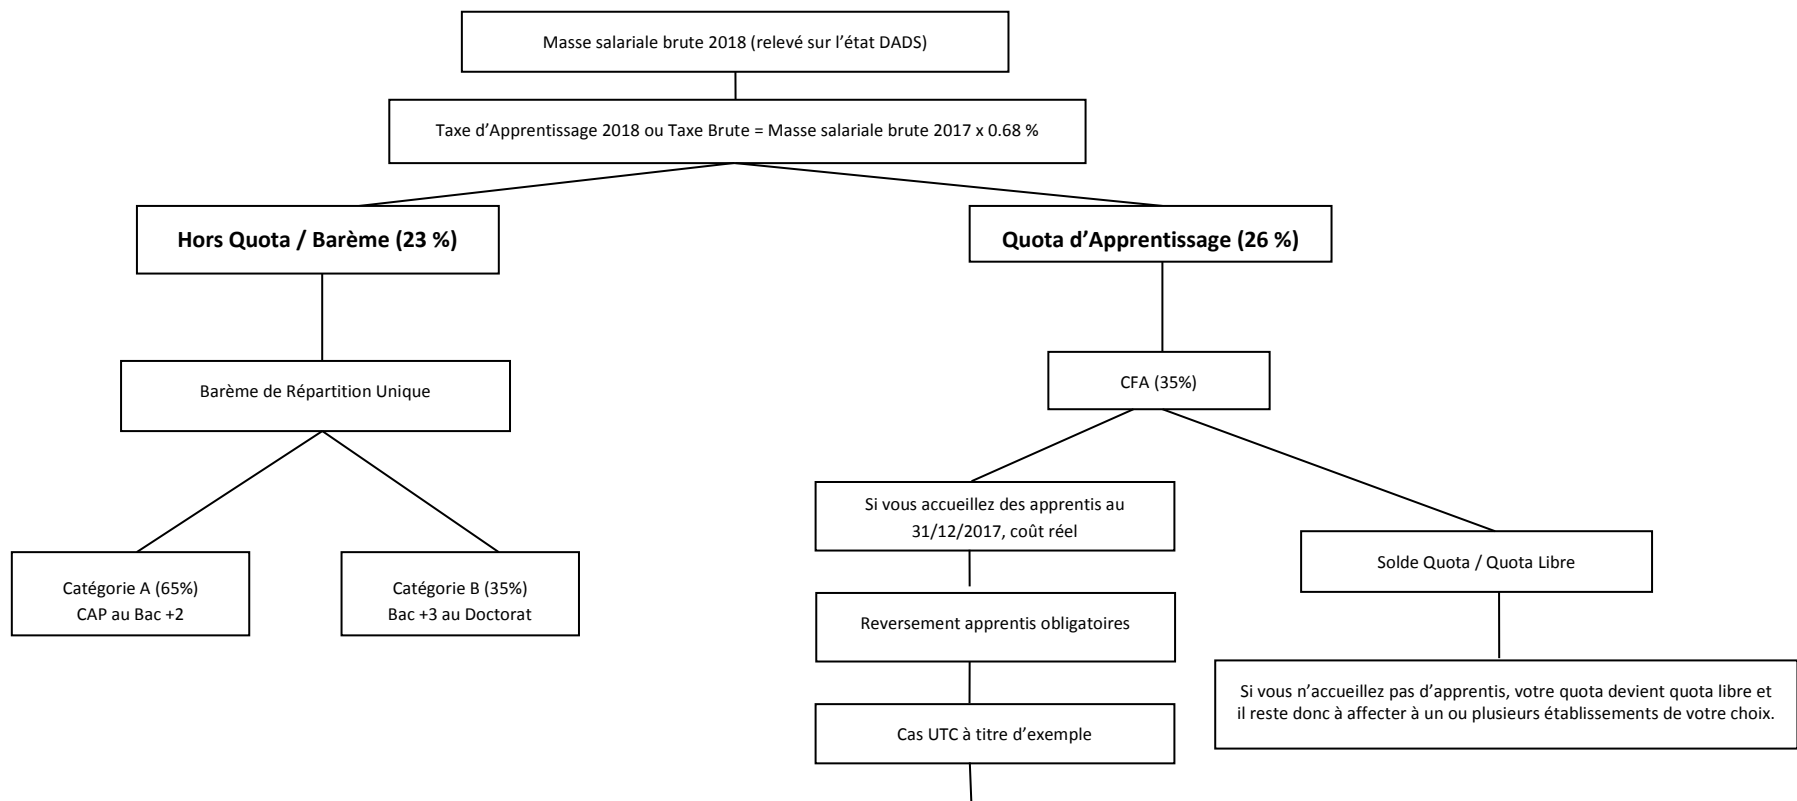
Masse salariale brute 2018 (relevé sur l'état DADS)

Taxe d'Apprentissage 2018 ou Taxe Brute = Masse salariale brute 2017 x 0.68 %

**Hors Quota / Barème (23 %)**

Barème de Répartition Unique

Catégorie A (65%)
CAP au Bac +2

Catégorie B (35%)
Bac +3 au Doctorat

**Quota d'Apprentissage (26 %)**

CFA (35%)

Si vous accueillez des apprentis au 31/12/2017, coût réel

Reversement apprentis obligatoires

Cas UTC à titre d'exemple

Solde Quota / Quota Libre

Si vous n'accueillez pas d'apprentis, votre quota devient quota libre et il reste donc à affecter à un ou plusieurs établissements de votre choix.